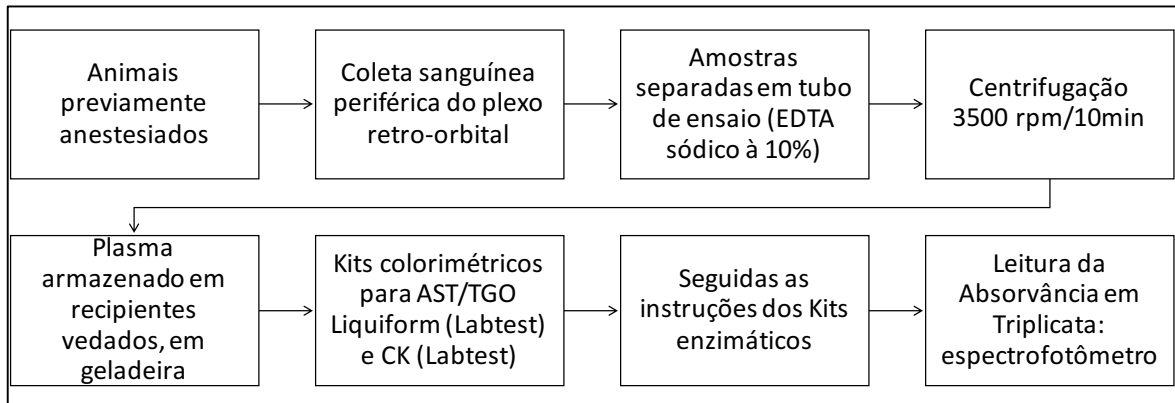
Animais previamente anestesiados

Coleta sanguínea periférica do plexo retro-orbital

Amostras separadas em tubo de ensaio (EDTA sódico à 10%)

Centrifugação 3500 rpm/10min

Plasma armazenado em recipientes vedados, em geladeira

Kits colorimétricos para AST/TGO Liquiform (Labtest) e CK (Labtest)

Seguidas as instruções dos Kits enzimáticos

Leitura da Absorvância em Triplicata: espectrofotômetro